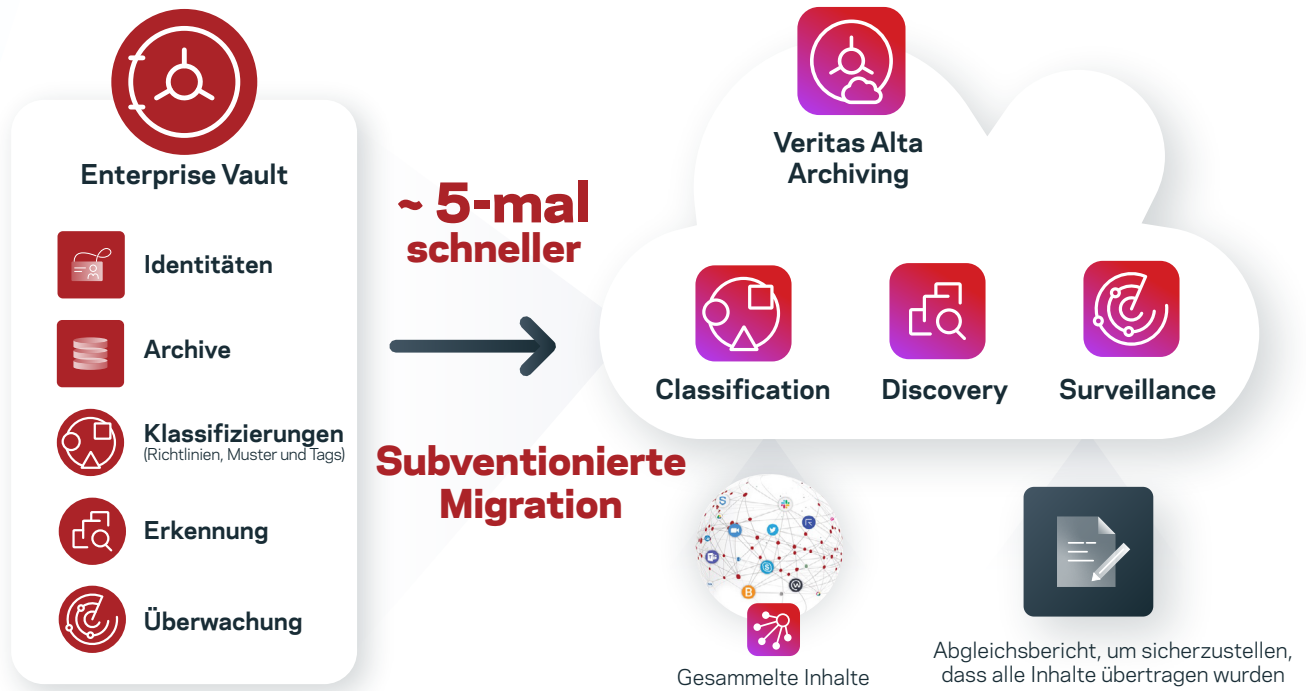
Enterprise Vault

Identitäten

Archive

Klassifizierungen
(Richtlinien, Muster und Tags)

Erkennung

Überwachung

~ 5-mal schneller

Subventionierte Migration

Veritas Alta Archiving

Classification

Discovery

Surveillance

Gesammelte Inhalte

Abgleichsbericht, um sicherzustellen, dass alle Inhalte übertragen wurden